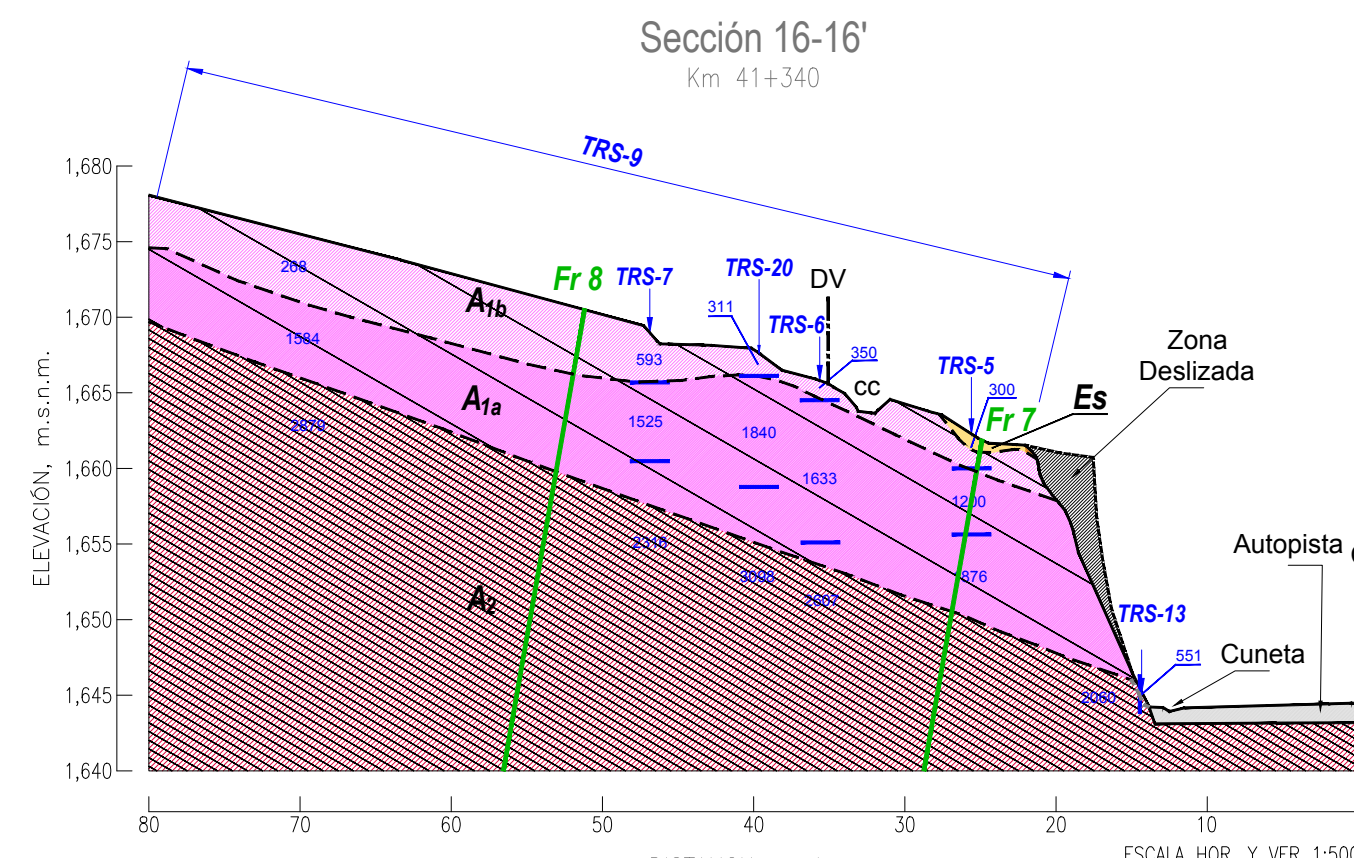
Sección 16-16'
Km 41+340

TRS-9

1,680
1,675
1,670
1,665
1,660
1,655
1,650
1,645
1,640

ELEVACIÓN, m.s.n.m.

268
1584
2879
$A_{1b}$
$A_{1a}$
$A_2$
Fr 8
TRS-7
TRS-20
TRS-6
DV
311
350
593
1525
1840
1633
2316
3098
2607
CC
TRS-5
300
Fr 7
Es
Zona Deslizada
1200
876
TRS-13
551
2060
Autopista
Cuneta

80
70
60
50
40
30
20
10

ESCALA HOR. Y VER. 1:500